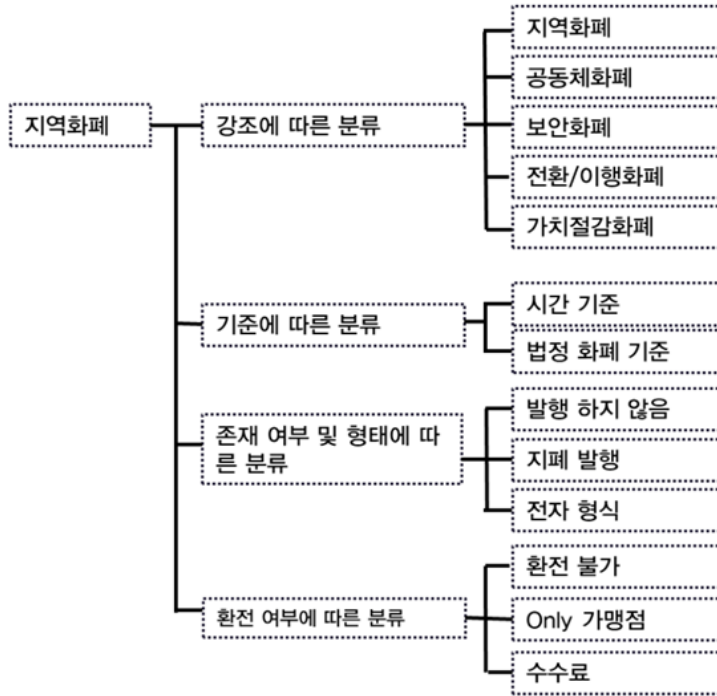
지역화폐

강조에 따른 분류

지역화폐

공동체화폐

보안화폐

전환/이행화폐

가치절감화폐

기준에 따른 분류

시간 기준

법정 화폐 기준

존재 여부 및 형태에 따른 분류

발행 하지 않음

지폐 발행

전자 형식

환전 여부에 따른 분류

환전 불가

Only 가맹점

수수료